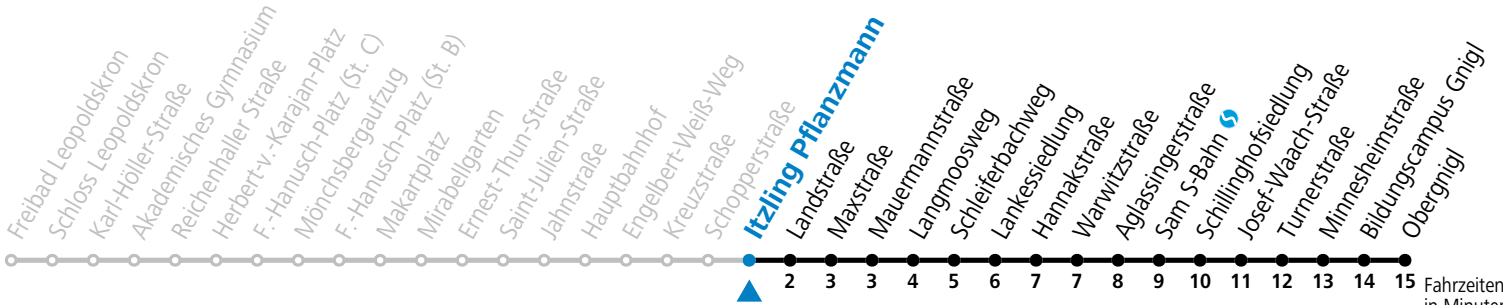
Freibad Leopoldskron
Schloss Leopoldskron
Karl-Höller-Straße
Akademisches Gymnasium
Reichenhaller Straße
Herbert-v.-Karajan-Platz
F.-Hanusch-Platz (St. C)
Mönchsbergaufzug
F.-Hanusch-Platz (St. B)
Makartplatz
Mirabellgarten
Ernest-Thun-Straße
Saint-Julien-Straße
Jahnstraße
Hauptbahnhof
Engelbert-Weiß-Weg
Kreuzstraße
Schopperstraße
Itzling Pflanzmann
Landstraße 2
Maxstraße 3
Mauermannstraße 3
Langmoosweg 4
Schleiferbachweg 5
Lankessiedlung 6
Hannakstraße 7
Warwitzstraße 7
Aglassingerstraße 8
Sam S-Bahn 9
Schillinghofsiedlung 10
Josef-Waach-Straße 11
Turnerstraße 12
Minnesheimstraße 13
Bildungscampus Gnigl 14
Obergnigl 15
Fahrzeiten in Minuten